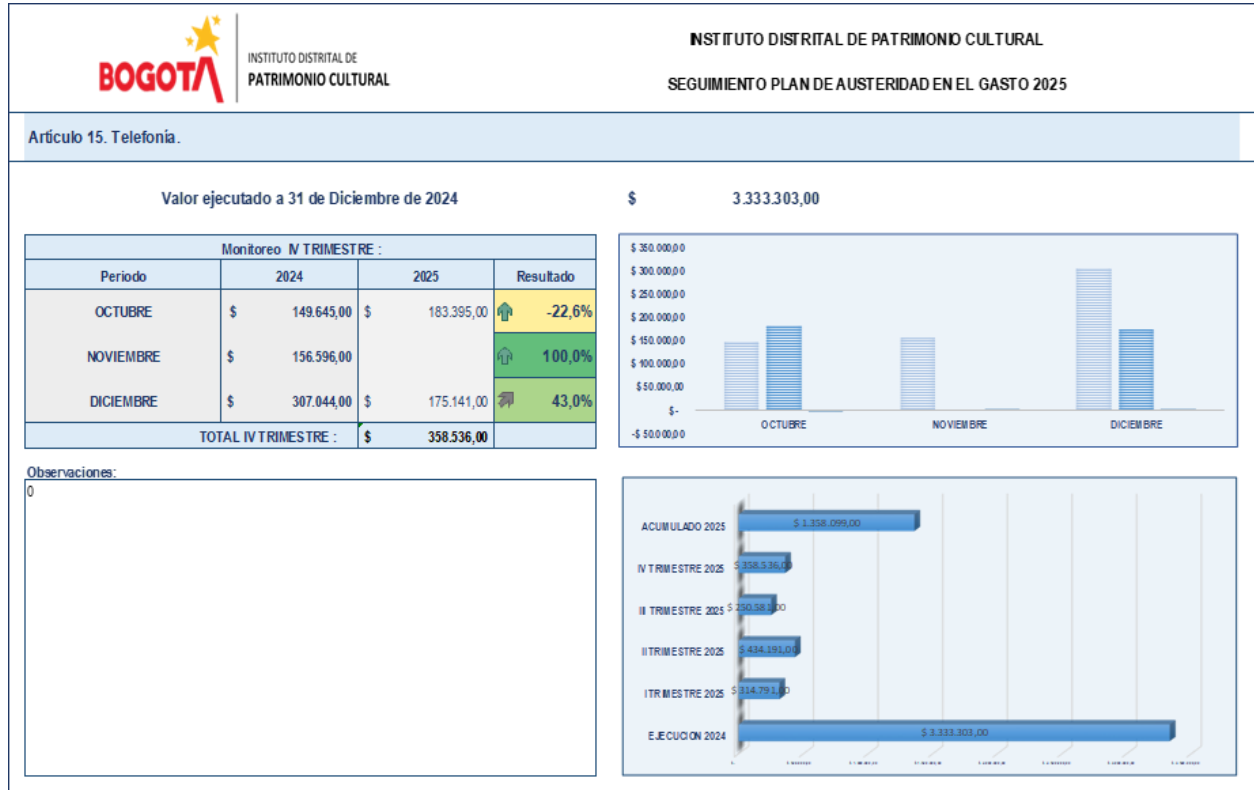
BOGOTA
INSTITUTO DISTRITAL DE
PATRIMONIO CULTURAL

INSTITUTO DISTRITAL DE PATRIMONIO CULTURAL

SEGUIMIENTO PLAN DE AUSTERIDAD EN EL GASTO 2025

Artículo 15. Telefonía.

Valor ejecutado a 31 de Diciembre de 2024 $ 3.333.303,00

| Monitoreo IV TRIMESTRE : | | | |
|---|---|---|---|
| Periodo | 2024 | 2025 | Resultado |
| OCTUBRE | $ 149.645,00 | $ 183.395,00 | -22,6% |
| NOVIEMBRE | $ 156.596,00 | | 100,0% |
| DICIEMBRE | $ 307.044,00 | $ 175.141,00 | 43,0% |
| TOTAL IV TRIMESTRE : | | $ 358.536,00 | |

$ 350.000,0
$ 300.000,0
$ 250.000,0
$ 200.000,0
$ 150.000,0
$ 100.000,0
$ 50.000,0
$ -
-$ 50.000,0
OCTUBRE
NOVIEMBRE
DICIEMBRE

Observaciones:
0

ACUMULADO 2025 $ 1.358.099,00
IV TRIMESTRE 2025 $ 358.536,00
III TRIMESTRE 2025 $ 250.581,00
II TRIMESTRE 2025 $ 434.191,00
I TRIMESTRE 2025 $ 314.791,00
EJECUCION 2024 $ 3.333.303,00